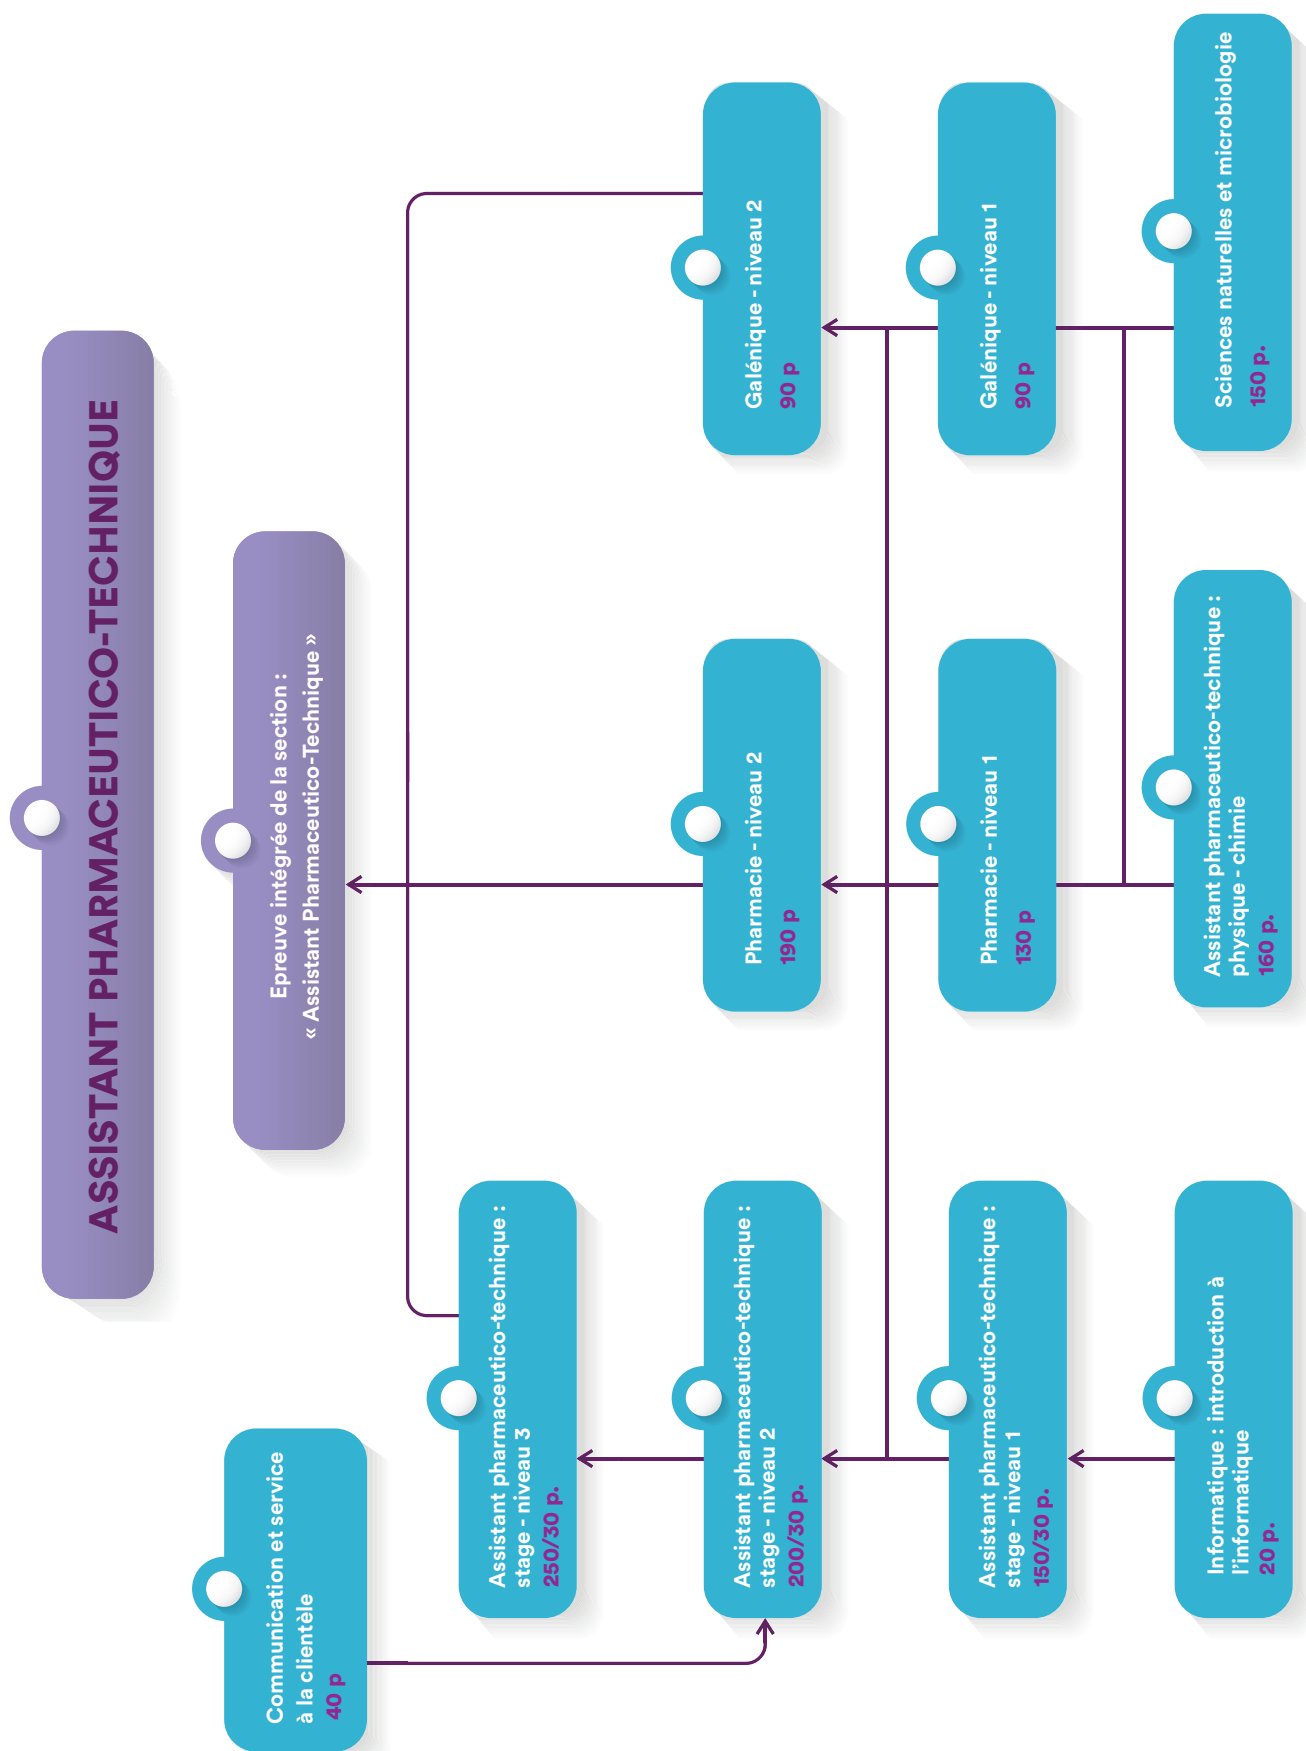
ASSISTANT PHARMACEUTICO-TECHNIQUE

Epreuve intégrée de la section : « Assistant Pharmaceutico-Technique »

Galénique - niveau 2
90 p

Pharmacie - niveau 2
190 p

Assistant pharmaceutico-technique : stage - niveau 3
250/30 p.

Communication et service à la clientèle
40 p

Galénique - niveau 1
90 p

Pharmacie - niveau 1
130 p

Assistant pharmaceutico-technique : stage - niveau 2
200/30 p.

Assistant pharmaceutico-technique : stage - niveau 1
150/30 p.

Sciences naturelles et microbiologie
150 p.

Assistant pharmaceutico-technique : physique - chimie
160 p.

Informatique : introduction à l'informatique
20 p.